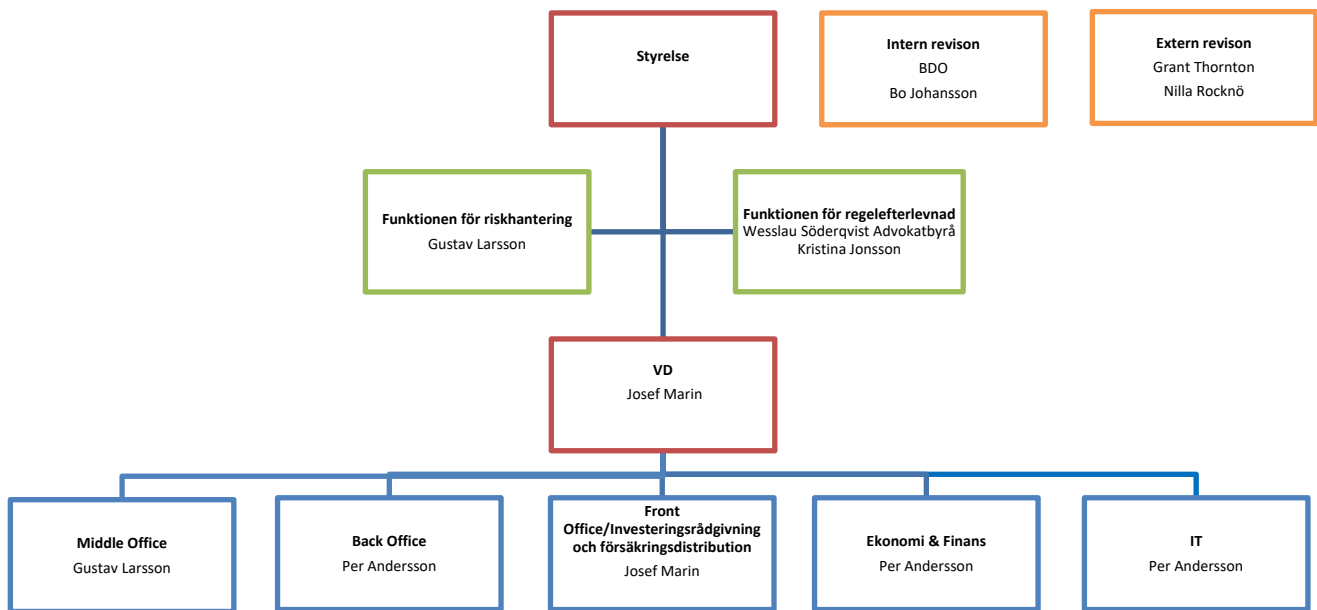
Styrelse

Intern revison
BDO
Bo Johansson

Extern revison
Grant Thornton
Nilla Rocknö

Funktionen för riskhantering
Gustav Larsson

Funktionen för regelefterlevnad
Wesslau Söderqvist Advokatbyrå
Kristina Jonsson

VD
Josef Marin

Middle Office
Gustav Larsson

Back Office
Per Andersson

Front Office/Investeringsrådgivning och försäkringsdistribution
Josef Marin

Ekonomi & Finans
Per Andersson

IT
Per Andersson